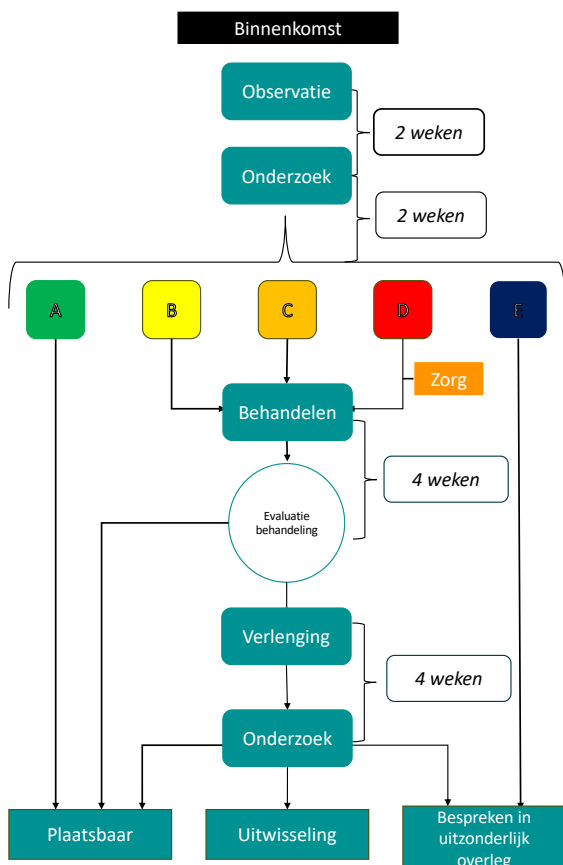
Binnenkomst

Observatie

2 weken

Onderzoek

2 weken

A

B

C

D

E

Zorg

Behandelen

4 weken

Evaluatie behandeling

Verlenging

4 weken

Onderzoek

Plaatsbaar

Uitwisseling

Bespreken in uitzonderlijk overleg